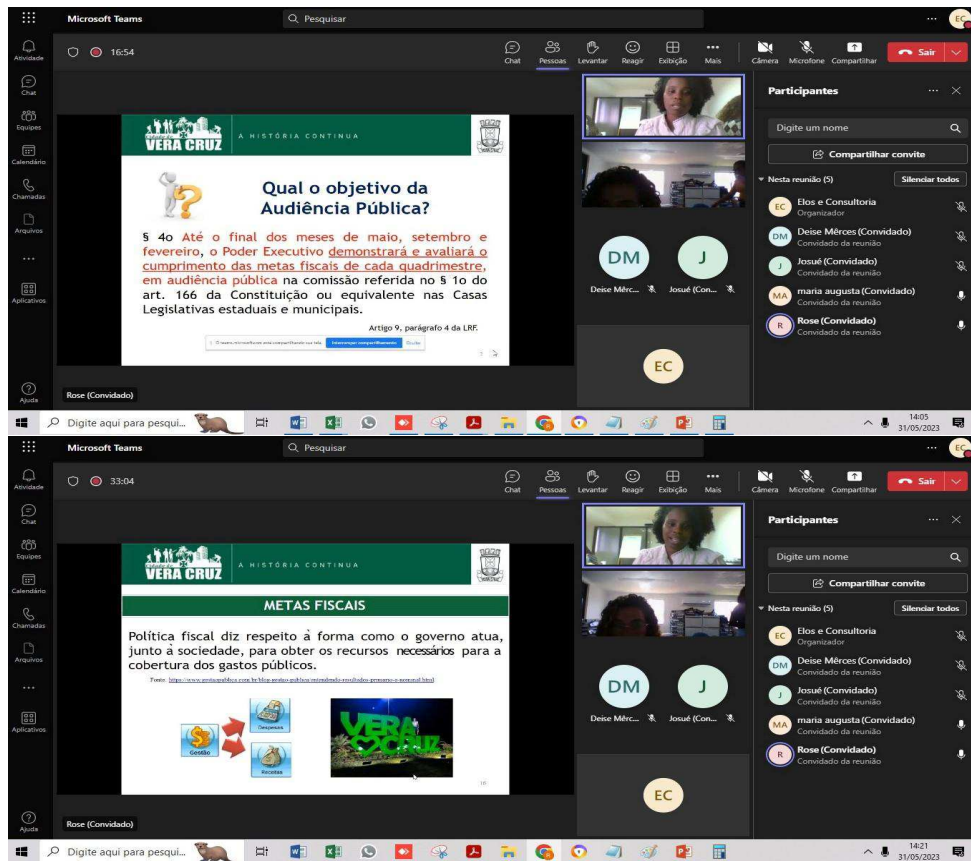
Microsoft Teams
Pesquisar
EC
Atividade
Chat
Equipes
Calendário
Chamadas
Arquivos
...
Aplicativos
Ajuda
16:54
Chat Pessoas Levantar Reagir Exibição Mais
Câmera Microfone Compartilhar
Sair

VERA CRUZ A HISTÓRIA CONTINUA

Qual o objetivo da Audiência Pública?

§ 4o Até o final dos meses de maio, setembro e fevereiro, o Poder Executivo demonstrará e avaliará o cumprimento das metas fiscais de cada quadrimestre, em audiência pública na comissão referida no § 1o do art. 166 da Constituição ou equivalente nas Casas Legislativas estaduais e municipais.

Artigo 9, parágrafo 4 da LRF.

Interromper compartilhamento Ocultar

Rose (Convidado)

DM J
Deise Mêrc... Josué (Con...
EC

Participantes
Digite um nome
Compartilhar convite
Nesta reunião (5) Silenciar todos
EC Elos e Consultoria Organizador
DM Deise Mêrces (Convidado) Convidado da reunião
J Josué (Convidado) Convidado da reunião
MA maria augusta (Convidado) Convidado da reunião
R Rose (Convidado) Convidado da reunião

Digite aqui para pesqui...
14:05
31/05/2023

Microsoft Teams
Pesquisar
EC
Atividade
Chat
Equipes
Calendário
Chamadas
Arquivos
...
Aplicativos
Ajuda
33:04
Chat Pessoas Levantar Reagir Exibição Mais
Câmera Microfone Compartilhar
Sair

VERA CRUZ A HISTÓRIA CONTINUA

METAS FISCAIS

Política fiscal diz respeito à forma como o governo atua, junto à sociedade, para obter os recursos necessários para a cobertura dos gastos públicos.

Fonte: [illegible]

Gestão
Despesas
Receitas
VERA CRUZ

Rose (Convidado)

DM J
Deise Mêrc... Josué (Con...
EC

Participantes
Digite um nome
Compartilhar convite
Nesta reunião (5) Silenciar todos
EC Elos e Consultoria Organizador
DM Deise Mêrces (Convidado) Convidado da reunião
J Josué (Convidado) Convidado da reunião
MA maria augusta (Convidado) Convidado da reunião
R Rose (Convidado) Convidado da reunião

Digite aqui para pesqui...
14:21
31/05/2023